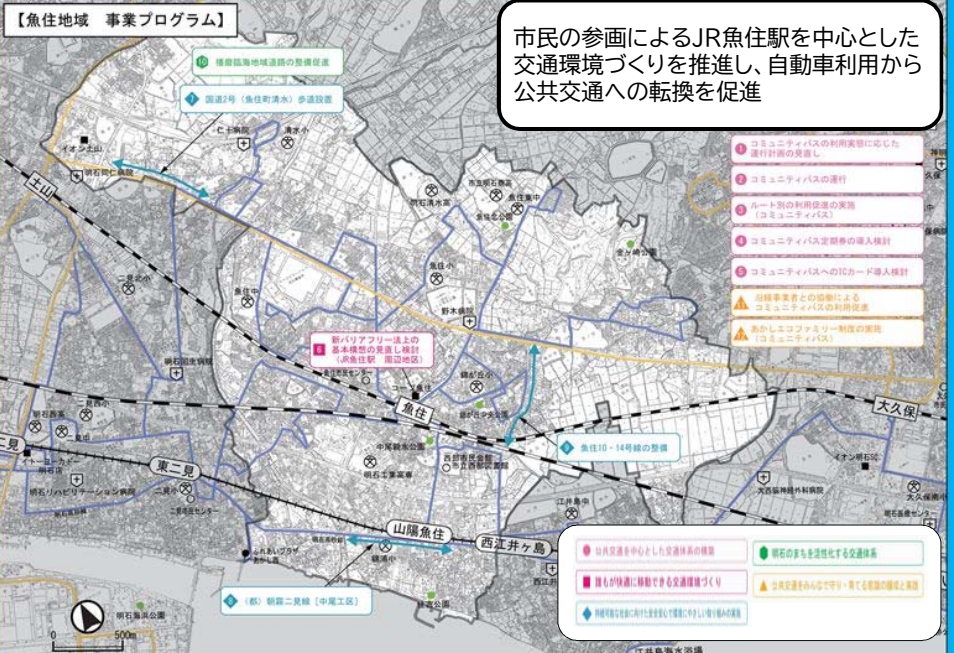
【魚住地域　事業プログラム】

市民の参画によるJR魚住駅を中心とした交通環境づくりを推進し、自動車利用から公共交通への転換を促進

⑩ 播磨臨海地域道路の整備促進

⑦ 国道2号（魚住町清水）歩道設置

① コミュニティバスの利用実態に応じた運行計画の見直し

② コミュニティバスの運行

③ ルート別の利用促進の実施（コミュニティバス）

④ コミュニティバス定期券の導入検討

⑤ コミュニティバスへのICカード導入検討

▲ 沿線事業者との協働による コミュニティバスの利用促進

▲ あかしエコファミリー制度の実施（コミュニティバス）

⑥ 新バリアフリー法上の基本構想の見直し検討（JR魚住駅　周辺地区）

⑨ 魚住10・14号線の整備

⑧ （都）朝霧二見線［中尾工区］

土山

魚住

大久保

東二見

山陽魚住

西江井ヶ島

二見

イオン土山

仁十病院

清水

明石清水高

魚住中

魚住小

野木病院

錦が丘小

中尾親水公園

明石工業高専

西部市民会館

明石リハビリテーション病院

明石西高

二見小

大西脳神経外科病院

イオン明石

江井島

明石海浜公園

0　500m

● 公共交通を中心とした交通体系の構築

● 明石のまちを活性化する交通体系

■ 誰もが快適に移動できる交通環境づくり

▲ 公共交通をみんなで守り・育てる意識の醸成と実践

◆ 持続可能な社会に向けた安全安心で環境にやさしい取り組みの実施

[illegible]